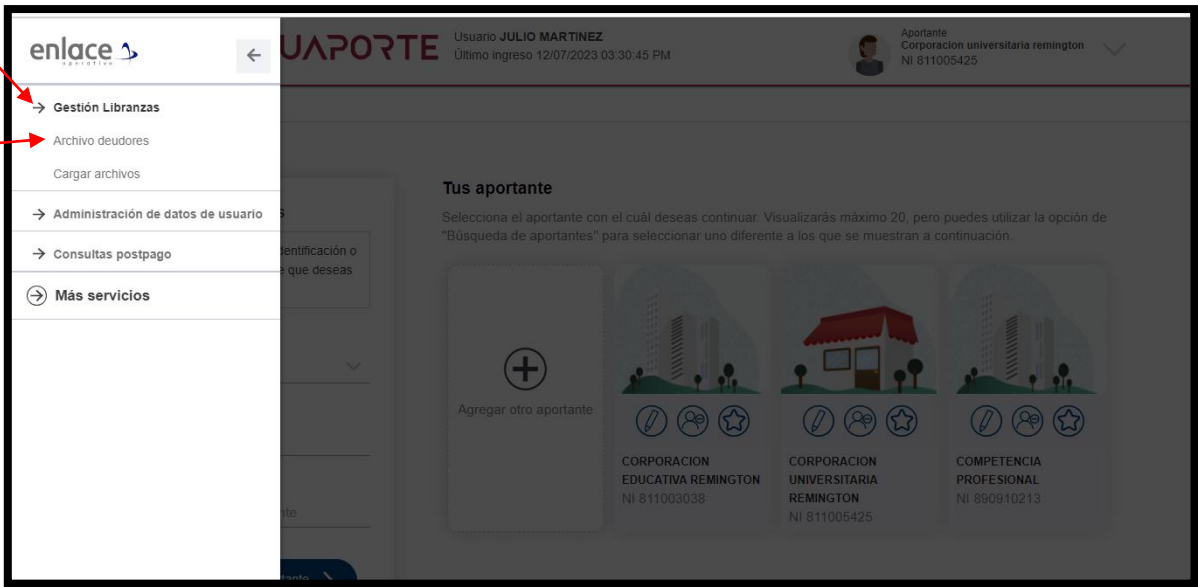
enlace operativo

←

→ Gestión Libranzas

Archivo deudores

Cargar archivos

→ Administración de datos de usuario

→ Consultas postpago

→ Más servicios

UAPORTE

Usuario JULIO MARTINEZ
Último ingreso 12/07/2023 03:30:45 PM

Aportante
Corporacion universitaria remington
NI 811005425

s

dentificación o
que deseas

nte

ortante

Tus aportante

Selecciona el aportante con el cuál deseas continuar. Visualizarás máximo 20, pero puedes utilizar la opción de "Búsqueda de aportantes" para seleccionar uno diferente a los que se muestran a continuación.

Agregar otro aportante

CORPORACION EDUCATIVA REMINGTON
NI 811003038

CORPORACION UNIVERSITARIA REMINGTON
NI 811005425

COMPETENCIA PROFESIONAL
NI 890910213